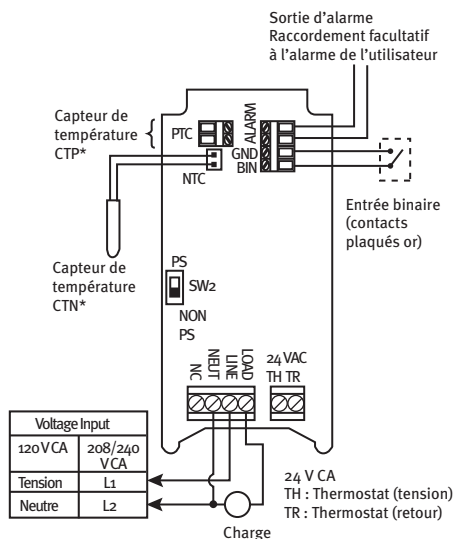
Sortie d'alarme
Raccordement facultatif à l'alarme de l'utilisateur

Capteur de température CTP*

PTC

ALARM

GND

BIN

NTC

Entrée binaire (contacts plaqués or)

Capteur de température CTN*

PS

SW2

NON PS

NC NEUT LINE LOAD

24 VAC
TH TR

| Voltage Input | |
|---|---|
| 120 V CA | 208/240 V CA |
| Tension | L1 |
| Neutre | L2 |

24 V CA
TH : Thermostat (tension)
TR : Thermostat (retour)

Charge